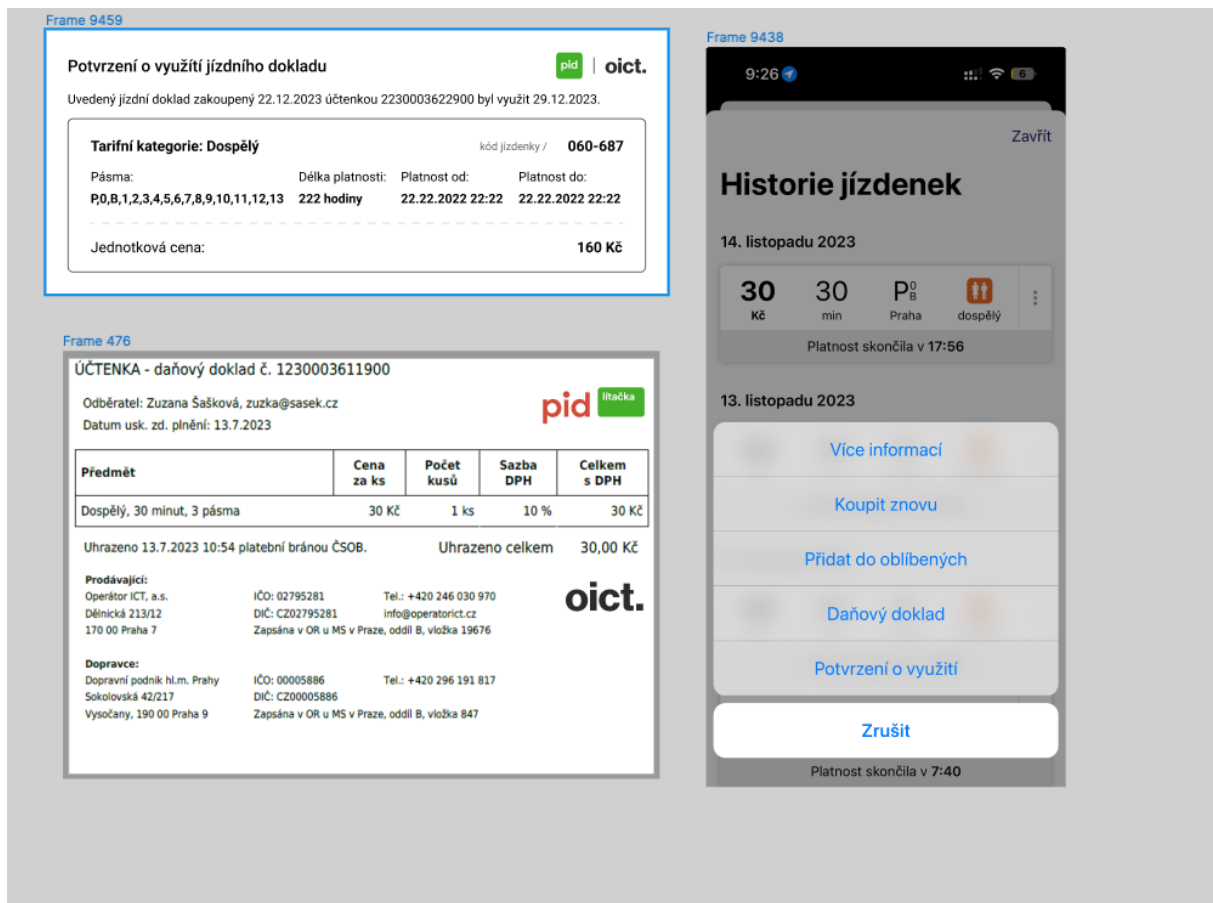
Frame 9459

Potvrzení o využití jízdního dokladu

pid | oict.

Uvedený jízdní doklad zakoupený 22.12.2023 účtenkou 2230003622900 byl využit 29.12.2023.

Tarifní kategorie: Dospělý kód jízdenky / 060-687

| Pásma: | Délka platnosti: | Platnost od: | Platnost do: |
|---|---|---|---|
| P,0,B,1,2,3,4,5,6,7,8,9,10,11,12,13 | 222 hodiny | 22.22.2022 22:22 | 22.22.2022 22:22 |

Jednotková cena: 160 Kč

Frame 476

ÚČTENKA - daňový doklad č. 1230003611900

Odběratel: Zuzana Šašková, zuzka@sasek.cz
Datum usk. zd. plnění: 13.7.2023

pid lítačka

| Předmět | Cena za ks | Počet kusů | Sazba DPH | Celkem s DPH |
|---|---|---|---|---|
| Dospělý, 30 minut, 3 pásma | 30 Kč | 1 ks | 10 % | 30 Kč |

Uhrazeno 13.7.2023 10:54 platební bránou ČSOB. Uhrazeno celkem 30,00 Kč

Prodávající:
Operátor ICT, a.s.
Dělnická 213/12
170 00 Praha 7
IČO: 02795281
DIČ: CZ02795281
Zapsána v OR u MS v Praze, oddíl B, vložka 19676
Tel.: +420 246 030 970
info@operatorict.cz

oict.

Dopravce:
Dopravní podnik hl.m. Prahy
Sokolovská 42/217
Vysočany, 190 00 Praha 9
IČO: 00005886
DIČ: CZ00005886
Zapsána v OR u MS v Praze, oddíl B, vložka 847
Tel.: +420 296 191 817

Frame 9438

9:26

6

Zavřít

Historie jízdenek

14. listopadu 2023

30 Kč | 30 min | P0B Praha | dospělý

Platnost skončila v 17:56

13. listopadu 2023

Více informací
Koupit znovu
Přidat do oblíbených
Daňový doklad
Potvrzení o využití

Zrušit

Platnost skončila v 7:40